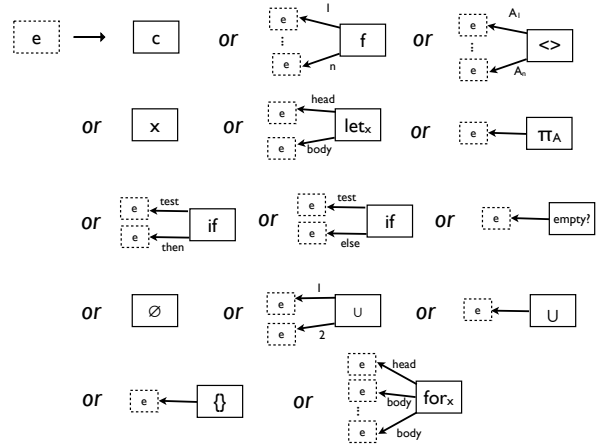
e → c or e ⋮ e 1 n f or e ⋮ e $A_1$ $A_n$ <>

or x or e e head body $let_x$ or e $\pi_A$

or e e test then if or e e test else if or e empty?

or ∅ or e e 1 2 ∪ or e ⋃

or e {} or e e ⋮ e head body body $for_x$